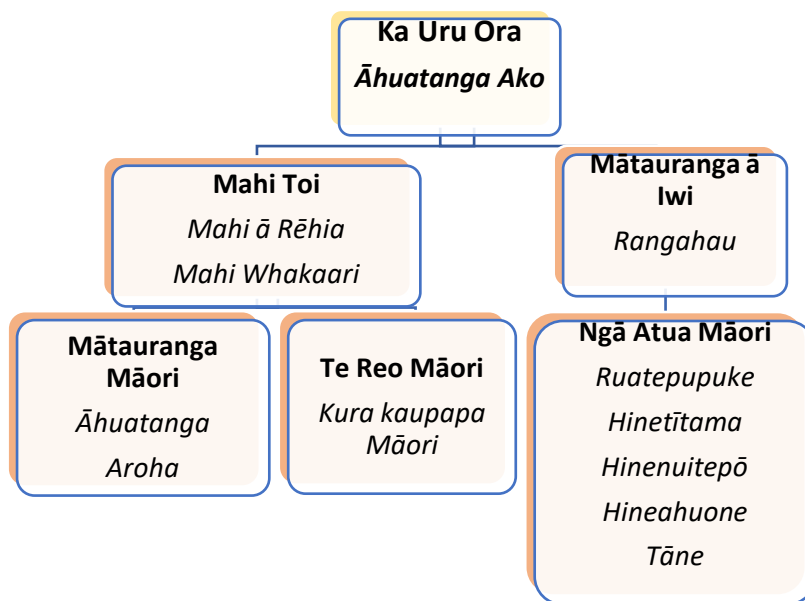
**Ka Uru Ora**

*Āhuatanga Ako*

**Mahi Toi**

*Mahi ā Rēhia*

*Mahi Whakaari*

**Mātauranga ā Iwi**

*Rangahau*

**Mātauranga Māori**

*Āhuatanga*

*Aroha*

**Te Reo Māori**

*Kura kaupapa Māori*

**Ngā Atua Māori**

*Ruatepupuke*

*Hinetītama*

*Hinenuitepō*

*Hineahuone*

*Tāne*